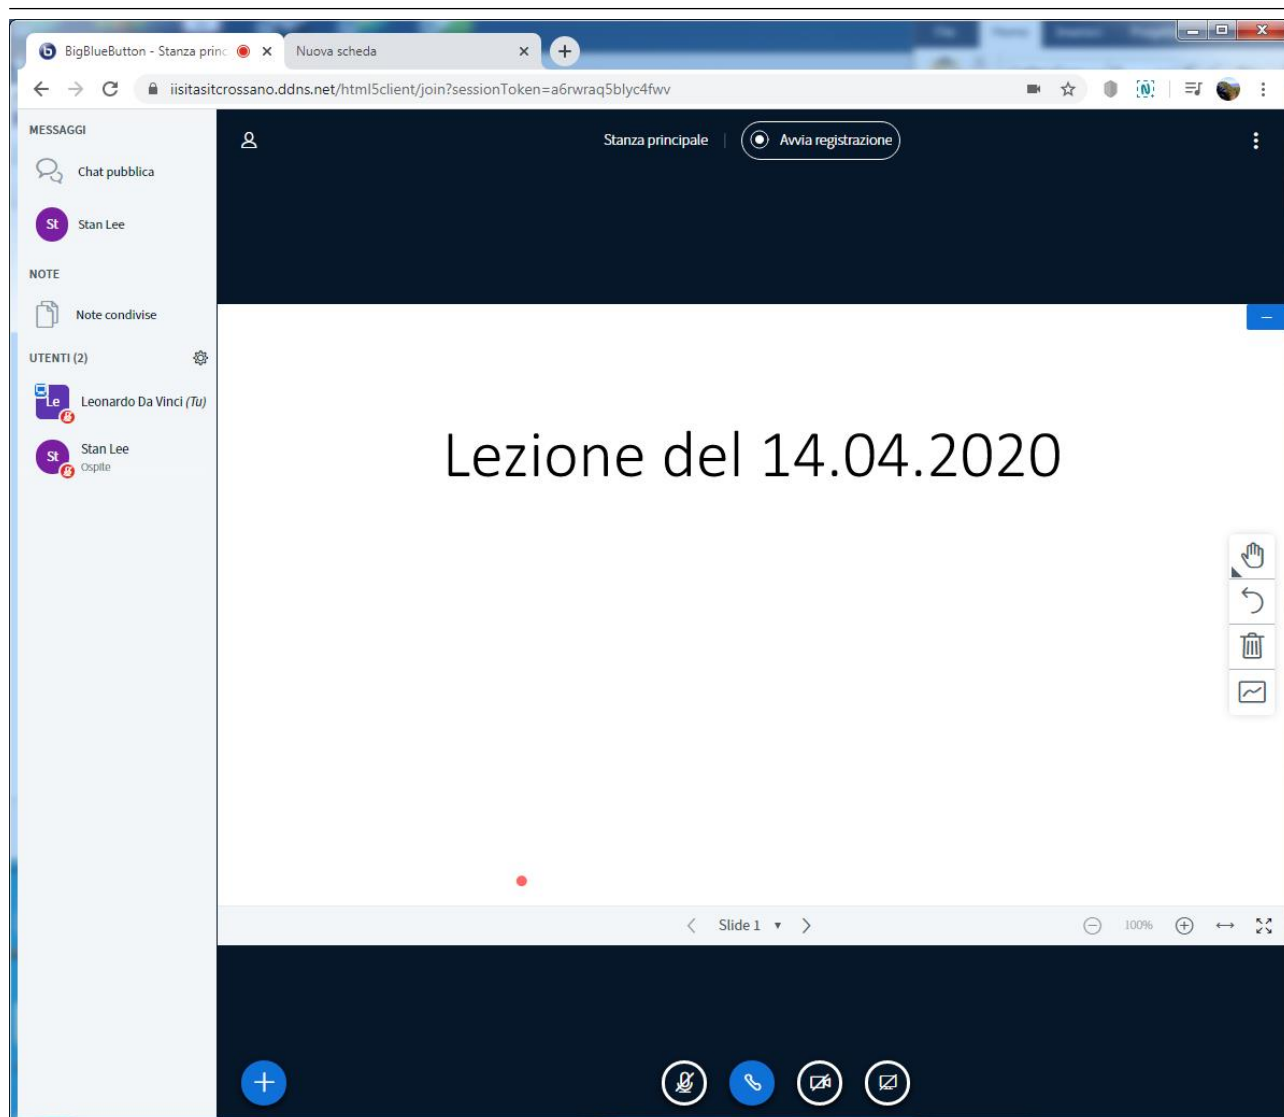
BigBlueButton - Stanza princ
Nuova scheda
iisitasitcrossano.ddns.net/html5client/join?sessionToken=a6rwraq5blyc4fwv

MESSAGGI
Chat pubblica
St Stan Lee
NOTE
Note condivise
UTENTI (2)
Le Leonardo Da Vinci (Tu)
St Stan Lee
Ospite

Stanza principale
Avvia registrazione

Lezione del 14.04.2020

Slide 1
100%